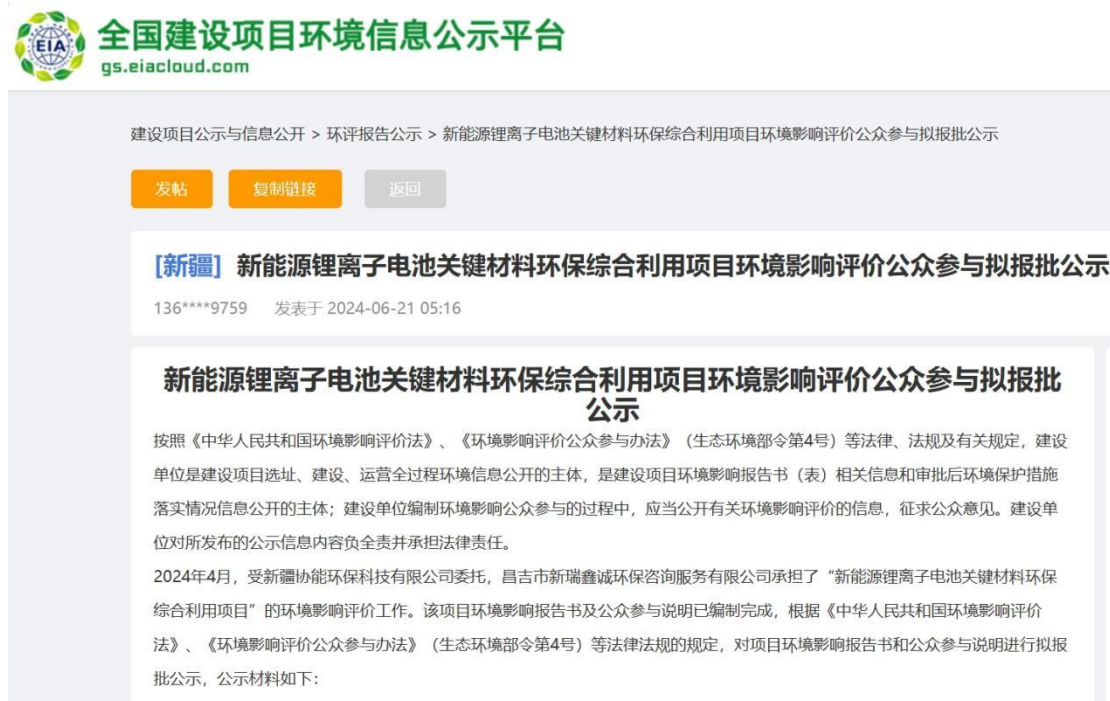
EIA
全国建设项目环境信息公示平台
gs.eiacloud.com

建设项目公示与信息公开 > 环评报告公示 > 新能源锂离子电池关键材料环保综合利用项目环境影响评价公众参与拟报批公示

发帖　复制链接　返回

[新疆] 新能源锂离子电池关键材料环保综合利用项目环境影响评价公众参与拟报批公示

136****9759　发表于 2024-06-21 05:16

新能源锂离子电池关键材料环保综合利用项目环境影响评价公众参与拟报批公示

按照《中华人民共和国环境影响评价法》、《环境影响评价公众参与办法》（生态环境部令第4号）等法律、法规及有关规定，建设单位是建设项目选址、建设、运营全过程环境信息公开的主体，是建设项目环境影响报告书（表）相关信息和审批后环境保护措施落实情况信息公开的主体；建设单位编制环境影响公众参与的过程中，应当公开有关环境影响评价的信息，征求公众意见。建设单位对所发布的公示信息内容负全责并承担法律责任。

2024年4月，受新疆协能环保科技有限公司委托，昌吉市新瑞鑫诚环保咨询服务有限公司承担了“新能源锂离子电池关键材料环保综合利用项目”的环境影响评价工作。该项目环境影响报告书及公众参与说明已编制完成，根据《中华人民共和国环境影响评价法》、《环境影响评价公众参与办法》（生态环境部令第4号）等法律法规的规定，对项目环境影响报告书和公众参与说明进行拟报批公示，公示材料如下：